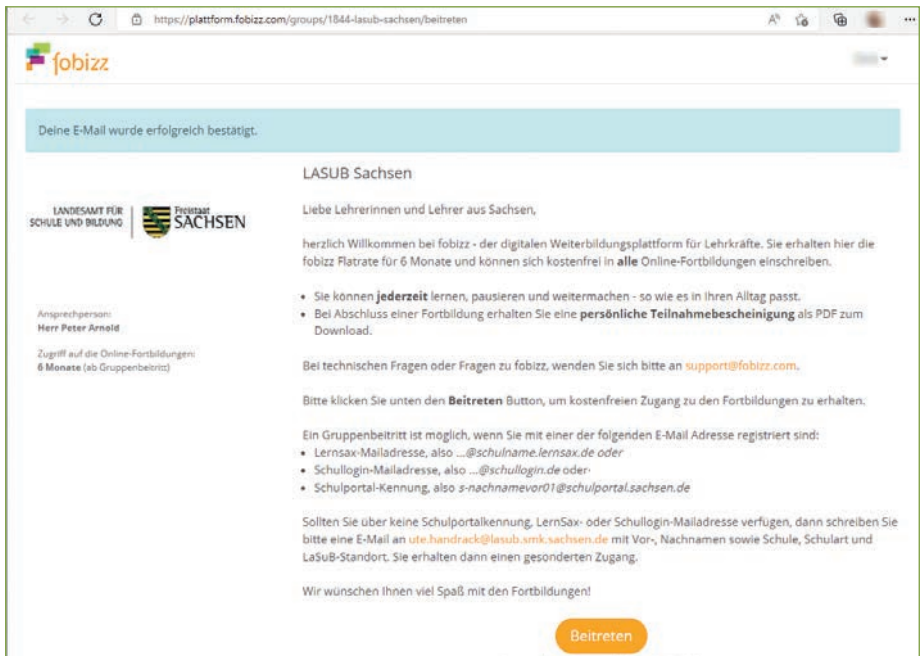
https://plattform.fobizz.com/groups/1844-lasub-sachsen/beitreten

fobizz

Deine E-Mail wurde erfolgreich bestätigt.

LANDESAMT FÜR SCHULE UND BILDUNG | Freistaat SACHSEN

Ansprechperson:
Herr Peter Arnold

Zugriff auf die Online-Fortbildungen:
6 Monate (ab Gruppenbeitritt)

LASUB Sachsen

Liebe Lehrerinnen und Lehrer aus Sachsen,

herzlich Willkommen bei fobizz - der digitalen Weiterbildungsplattform für Lehrkräfte. Sie erhalten hier die fobizz Flatrate für 6 Monate und können sich kostenfrei in **alle** Online-Fortbildungen einschreiben.

- Sie können **jederzeit** lernen, pausieren und weitermachen - so wie es in Ihren Alltag passt.
- Bei Abschluss einer Fortbildung erhalten Sie eine **persönliche Teilnahmebescheinigung** als PDF zum Download.

Bei technischen Fragen oder Fragen zu fobizz, wenden Sie sich bitte an support@fobizz.com.

Bitte klicken Sie unten den **Beitreten** Button, um kostenfreien Zugang zu den Fortbildungen zu erhalten.

Ein Gruppenbeitritt ist möglich, wenn Sie mit einer der folgenden E-Mail Adresse registriert sind:
- Lernsax-Mailadresse, also ...@schulname.lernsax.de oder
- Schullogin-Mailadresse, also ...@schullogin.de oder
- Schulportal-Kennung, also s-nachnamevor01@schulportal.sachsen.de

Sollten Sie über keine Schulportalkennung, LernSax- oder Schullogin-Mailadresse verfügen, dann schreiben Sie bitte eine E-Mail an ute.handrack@lasub.smk.sachsen.de mit Vor-, Nachnamen sowie Schule, Schulart und LaSuB-Standort. Sie erhalten dann einen gesonderten Zugang.

Wir wünschen Ihnen viel Spaß mit den Fortbildungen!

Beitreten